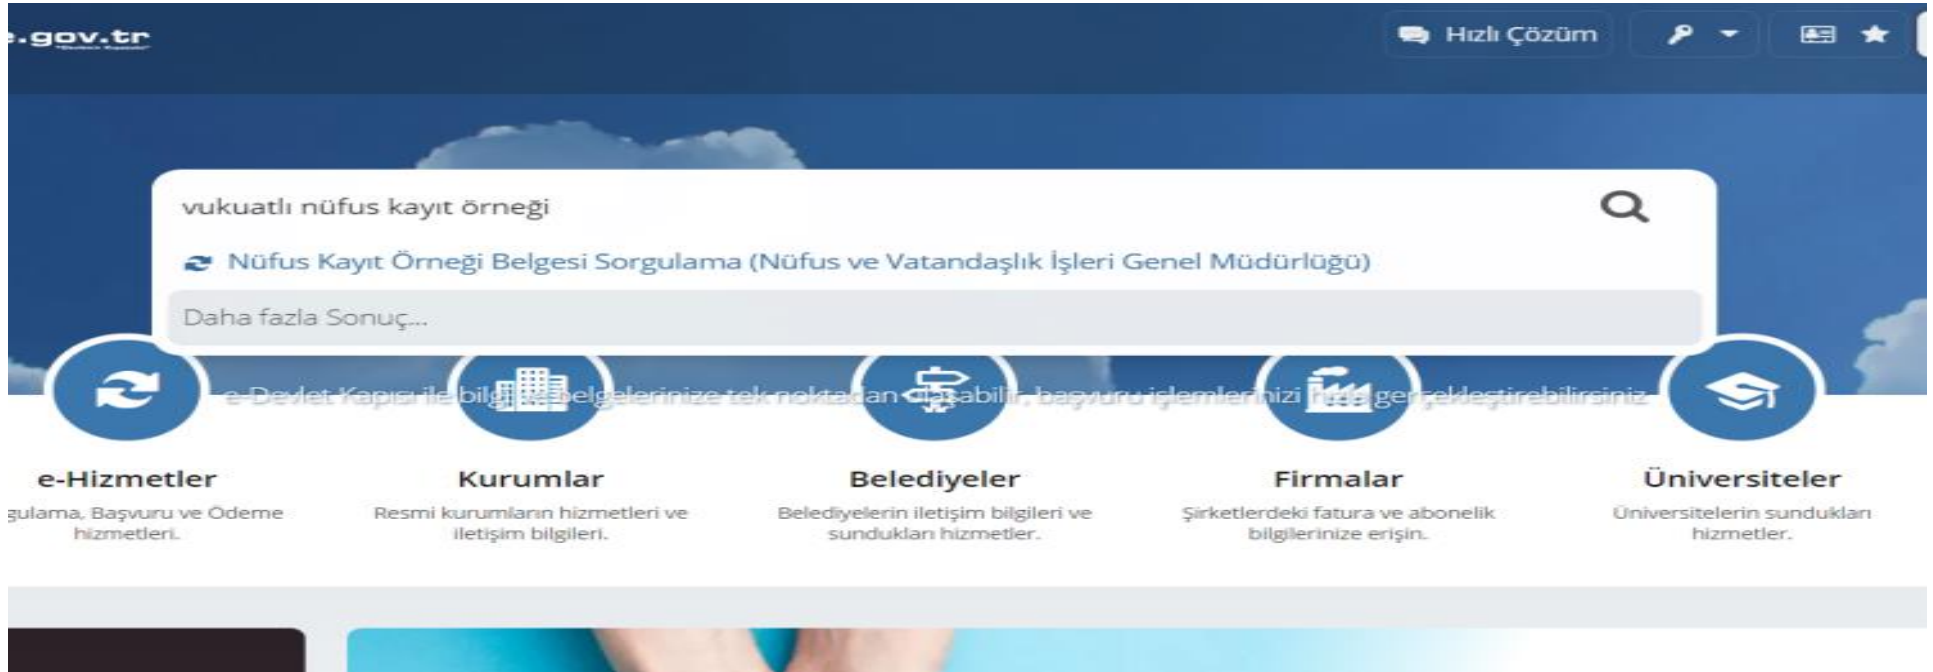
.gov.tr

Hızlı Çözüm

vukuatlı nüfus kayıt örneği

Nüfus Kayıt Örneği Belgesi Sorgulama (Nüfus ve Vatandaşlık İşleri Genel Müdürlüğü)

Daha fazla Sonuç...

e-Devlet Kapısı ile bilgi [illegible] belgelerinize tek noktadan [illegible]abilir, başvuru işlemlerinizi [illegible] ger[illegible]eklestirebilirsiniz

e-Hizmetler
gulama, Başvuru ve Ödeme hizmetleri.

Kurumlar
Resmi kurumların hizmetleri ve iletişim bilgileri.

Belediyeler
Belediyelerin iletişim bilgileri ve sundukları hizmetler.

Firmalar
Şirketlerdeki fatura ve abonelik bilgilerinize erişin.

Üniversiteler
Üniversitelerin sundukları hizmetler.